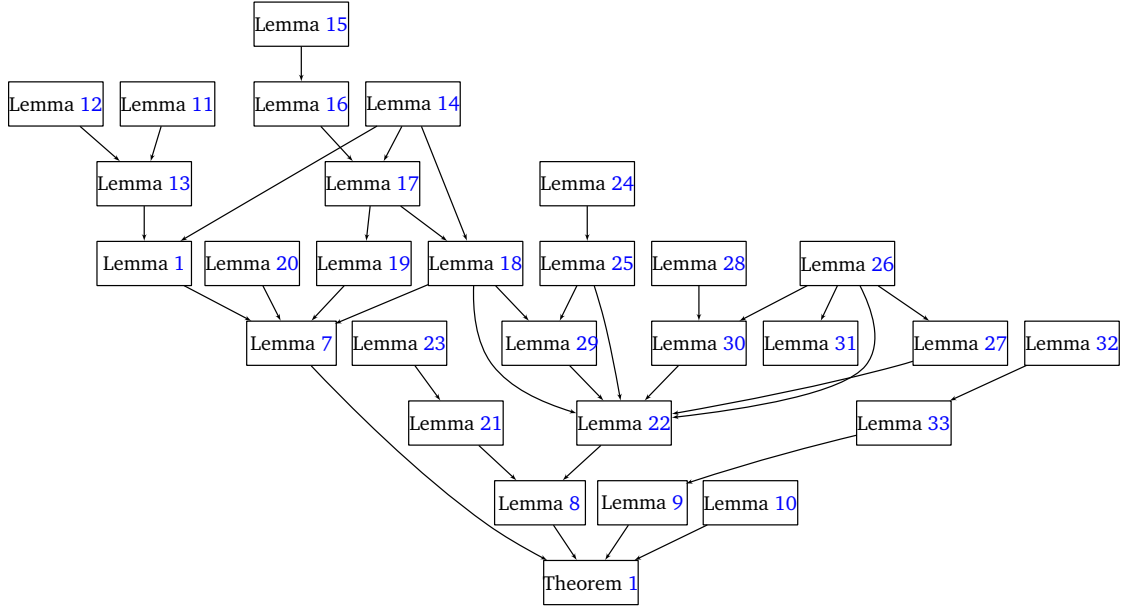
Lemma 15

Lemma 12
Lemma 11
Lemma 16
Lemma 14

Lemma 13
Lemma 17
Lemma 24

Lemma 1
Lemma 20
Lemma 19
Lemma 18
Lemma 25
Lemma 28
Lemma 26

Lemma 7
Lemma 23
Lemma 29
Lemma 30
Lemma 31
Lemma 27
Lemma 32

Lemma 21
Lemma 22
Lemma 33

Lemma 8
Lemma 9
Lemma 10

Theorem 1